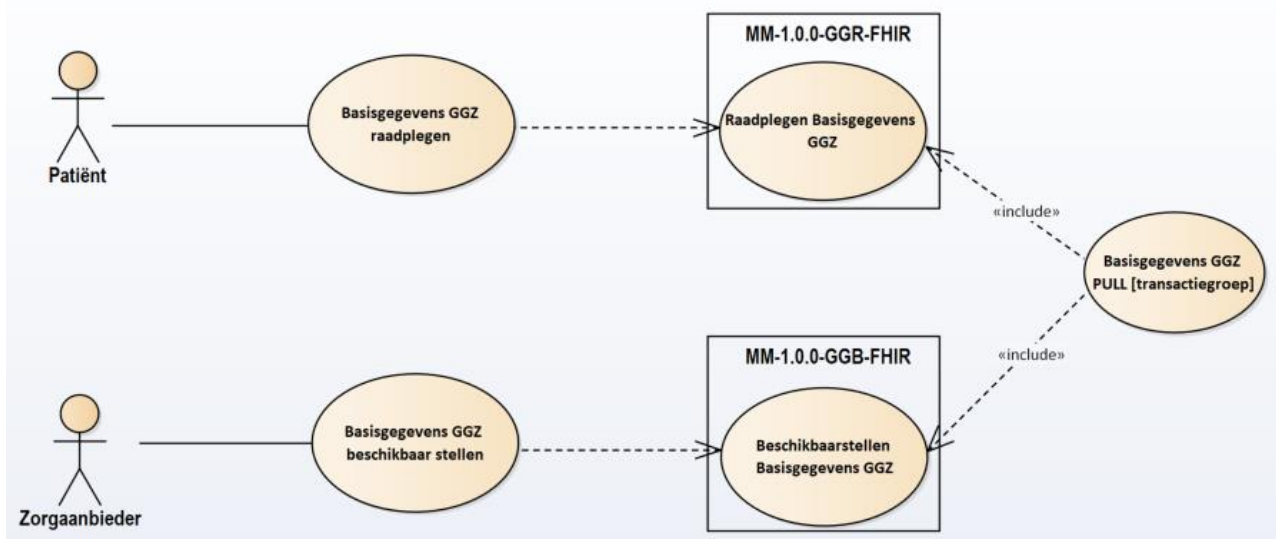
MM-1.0.0-GGR-FHIR

Patiënt

Basisgegevens GGZ raadplegen

Raadplegen Basisgegevens GGZ

«include»

Basisgegevens GGZ PULL [transactiegroep]

«include»

MM-1.0.0-GGB-FHIR

Zorgaanbieder

Basisgegevens GGZ beschikbaar stellen

Beschikbaarstellen Basisgegevens GGZ